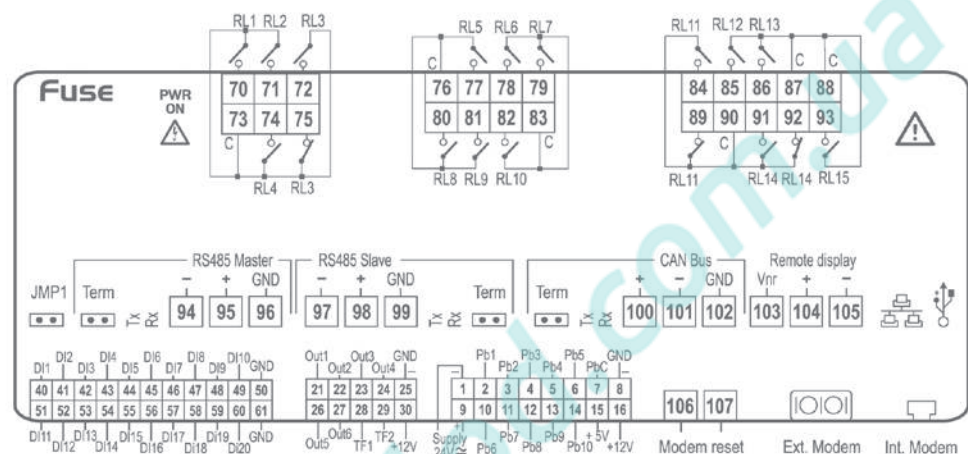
RL1 RL2 RL3
70 71 72
73 74 75
C
RL4 RL3

RL5 RL6 RL7
C
76 77 78 79
80 81 82 83
C
RL8 RL9 RL10

RL11 RL12 RL13
C C
84 85 86 87 88
89 90 91 92 93
C
RL11 RL14 RL14 RL15

Fuse
PWR ON

RS485 Master
– + GND
94 95 96
RS485 Slave
– + GND
97 98 99
JMP1
Term
Tx Rx
Term
Tx Rx

CAN Bus
+ – GND
100 101 102
Term
Tx Rx
Remote display
Vnr + –
103 104 105

DI1 DI2 DI3 DI4 DI5 DI6 DI7 DI8 DI9 DI10 GND
40 41 42 43 44 45 46 47 48 49 50
51 52 53 54 55 56 57 58 59 60 61
DI11 DI12 DI13 DI14 DI15 DI16 DI17 DI18 DI19 DI20 GND

Out1 Out2 Out3 Out4 GND
21 22 23 24 25
26 27 28 29 30
Out5 Out6 TF1 TF2 +12V

Pb1 Pb2 Pb3 Pb4 Pb5 PbC GND
1 2 3 4 5 6 7 8
9 10 11 12 13 14 15 16
Supply 24V Pb6 Pb7 Pb8 Pb9 Pb10 +5V +12V

106 107
Modem reset
Ext. Modem
Int. Modem